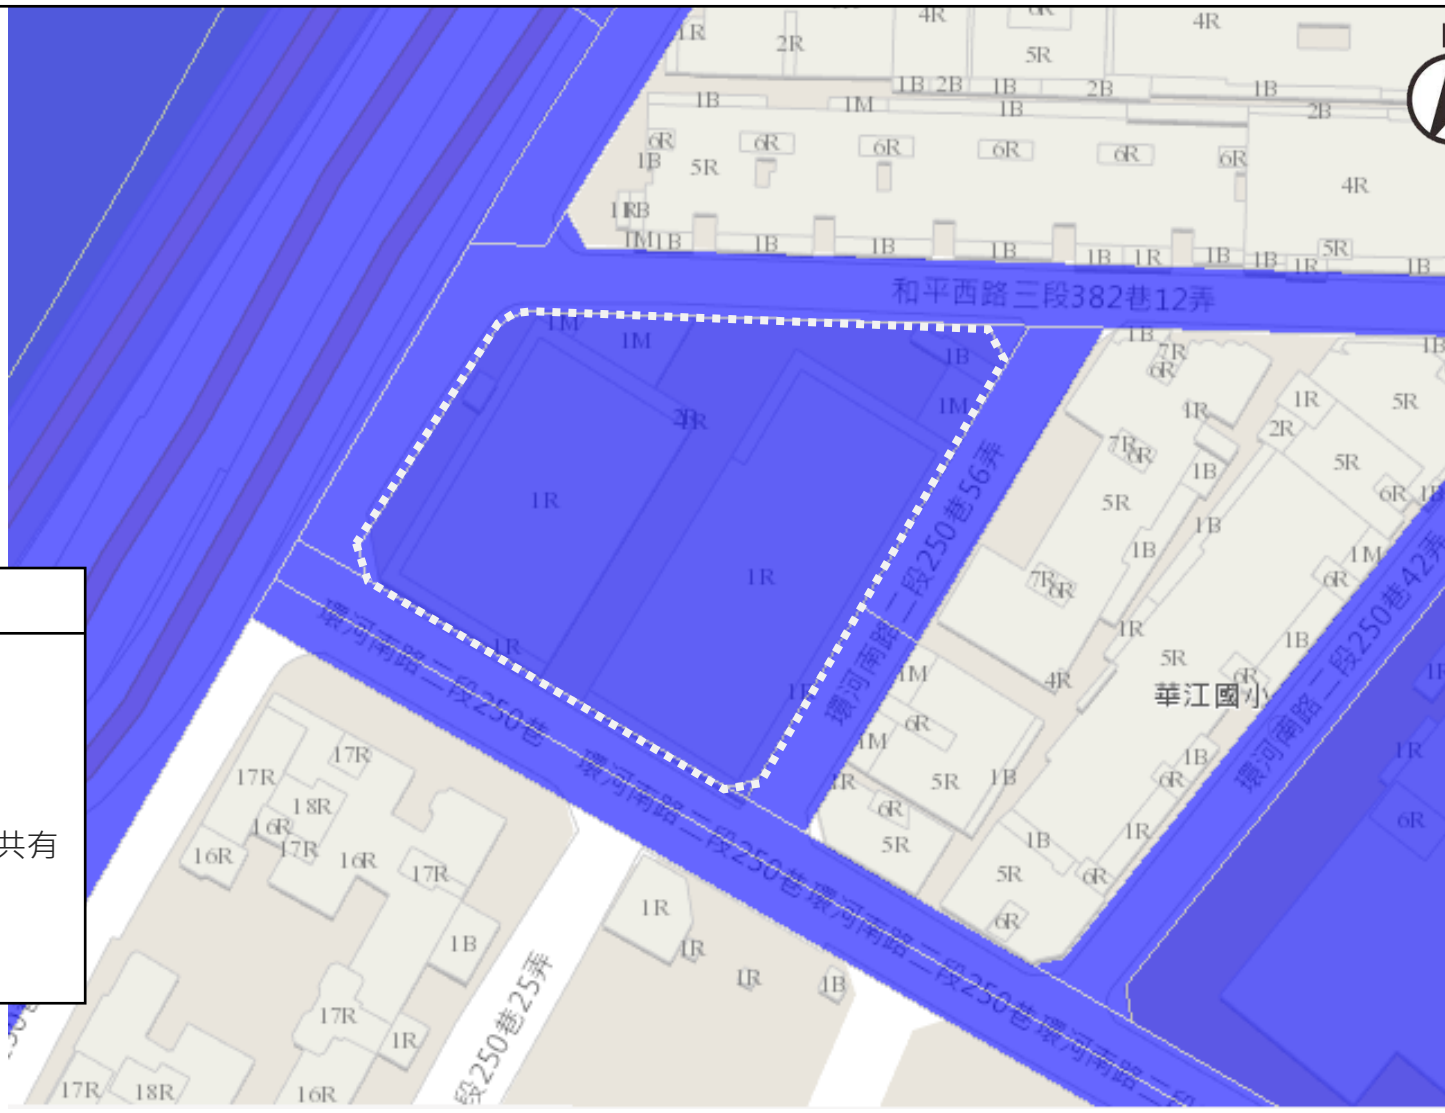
1R
2R
4R
5R
4R
1B 2B
1B
2B
1B
1B
1M
1B
2B
6R
1B
5R
6R
6R
6R
6R
6R
4R
1RB
1M 1B
1B
1B
1B
1B 1R
1B
1B
5R
1R
1B
和平西路三段382巷12弄
1M
1M
1B
1B
7R
6R
2R
1R
1M
4R
1R
5R
2R
1R
5R
7R
6R
1B
5R
1R
1B
6R
1B
1R
1M
1R
環河南路二段250巷56弄
1B
1R
7R
6R
1M
6R
1R
1B
1R
5R
環河南路二段250巷
1R
4R
6R
華江國小
環河南路二段250巷42弄
1R
1M
6R
1M
1R
5R
1B
6R
1R
17R
17R
18R
16R
17R
16R
16R
17R
環河南路二段250巷
6R
5R
1B
5R
1B
1R
6R
5R
6R
6R
共有
1R
1R
1R
1B
1B
17R
1R
段250巷25弄
環河南路二段250巷
環河南路二段250巷
環河南路二段
17R
18R
16R